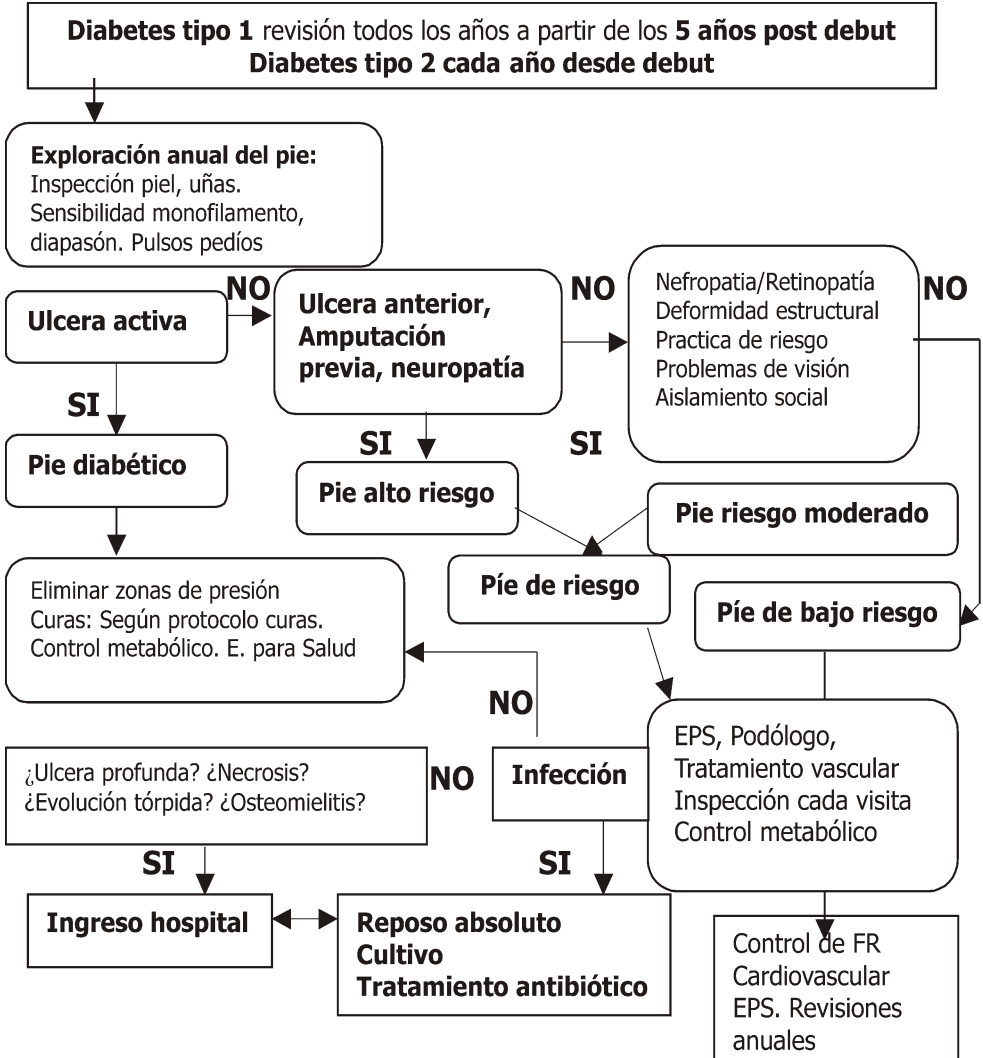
Diabetes tipo 1 revisión todos los años a partir de los 5 años post debut
Diabetes tipo 2 cada año desde debut

Exploración anual del pie:
Inspección piel, uñas.
Sensibilidad monofilamento, diapasón. Pulsos pedíos

Ulcera activa

NO

Ulcera anterior, Amputación previa, neuropatía

NO

Nefropatia/Retinopatía
Deformidad estructural
Practica de riesgo
Problemas de visión
Aislamiento social

NO

SI

Pie diabético

SI

Pie alto riesgo

SI

Pie riesgo moderado

Píe de riesgo

Píe de bajo riesgo

Eliminar zonas de presión
Curas: Según protocolo curas.
Control metabólico. E. para Salud

NO

EPS, Podólogo,
Tratamiento vascular
Inspección cada visita
Control metabólico

¿Ulcera profunda? ¿Necrosis?
¿Evolución tórpida? ¿Osteomielitis?

NO

Infección

SI

SI

Ingreso hospital

Reposo absoluto
Cultivo
Tratamiento antibiótico

Control de FR
Cardiovascular
EPS. Revisiones anuales